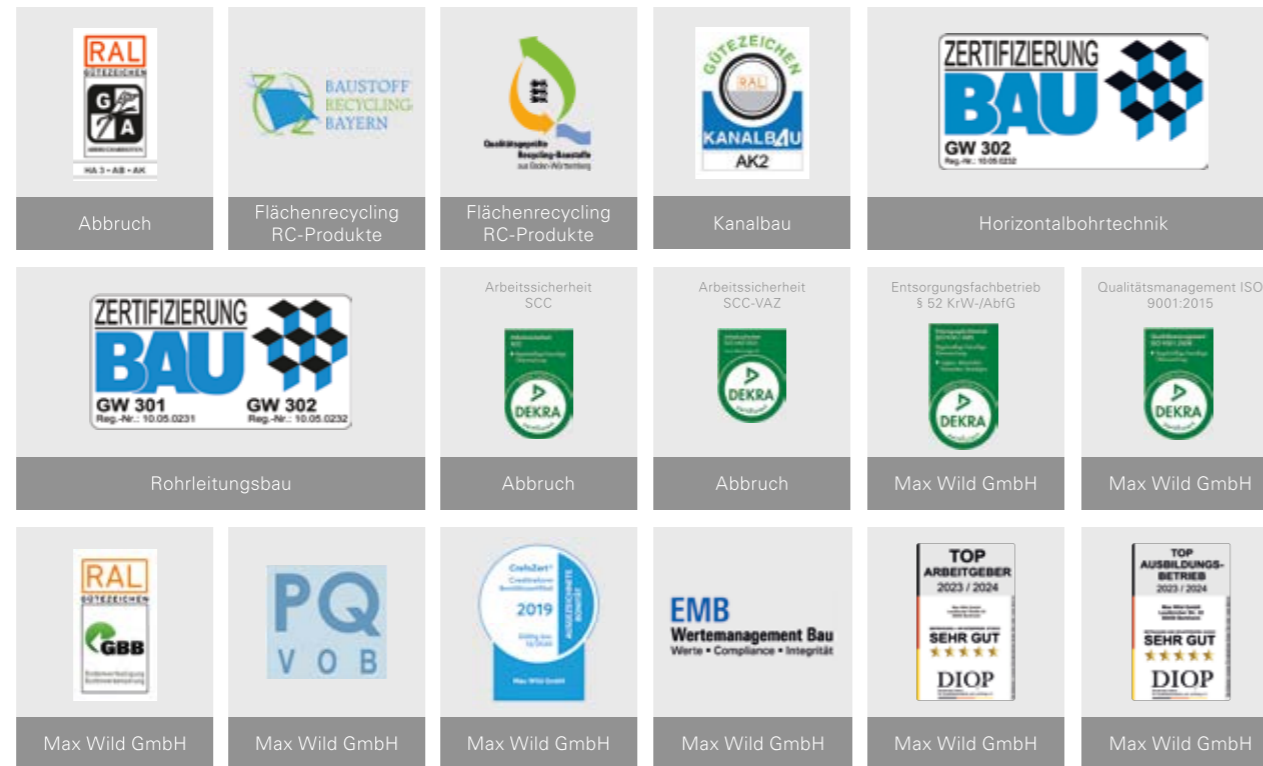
RAL
GÜTEZEICHEN
G A
HA 3 • AB • AK
Abbruch

BAUSTOFF RECYCLING BAYERN
Flächenrecycling RC-Produkte

Qualitätsgeprüfte Recycling-Baustoffe aus Baden-Württemberg
Flächenrecycling RC-Produkte

GÜTEZEICHEN
RAL
KANALBAU
AK2
Kanalbau

ZERTIFIZIERUNG
BAU
GW 302
Reg.-Nr.: 10.05.0232
Horizontalbohrtechnik

ZERTIFIZIERUNG
BAU
GW 301
Reg.-Nr.: 10.05.0231
GW 302
Reg.-Nr.: 10.05.0232
Rohrleitungsbau

Arbeitssicherheit SCC
DEKRA
Abbruch

Arbeitssicherheit SCC-VAZ
DEKRA
Abbruch

Entsorgungsfachbetrieb § 52 KrW-/AbfG
DEKRA
Max Wild GmbH

Qualitätsmanagement ISO 9001:2015
DEKRA
Max Wild GmbH

RAL
GÜTEZEICHEN
GBB
Max Wild GmbH

PQ
VOB
Max Wild GmbH

CrefoZert
2019
AUSGEZEICHNETE BONITÄT
Max Wild GmbH
Max Wild GmbH

EMB
Wertemanagement Bau
Werte • Compliance • Integrität
Max Wild GmbH

TOP
ARBEITGEBER
2023 / 2024
SEHR GUT
DIOP
Max Wild GmbH

TOP
AUSBILDUNGS-BETRIEB
2023 / 2024
SEHR GUT
DIOP
Max Wild GmbH